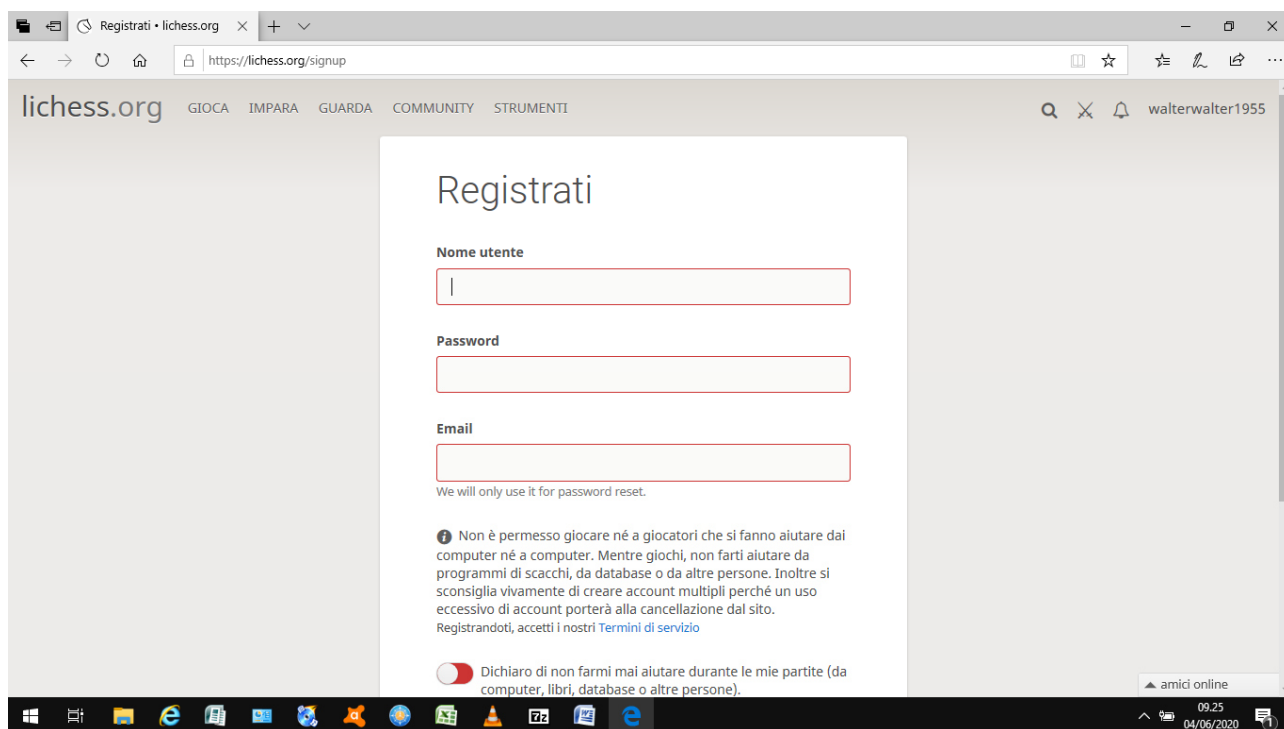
Registrati • lichess.org

https://lichess.org/signup

lichess.org GIOCA IMPARA GUARDA COMMUNITY STRUMENTI

walterwalter1955

Registrati

Nome utente

Password

Email

We will only use it for password reset.

Non è permesso giocare né a giocatori che si fanno aiutare dai computer né a computer. Mentre giochi, non farti aiutare da programmi di scacchi, da database o da altre persone. Inoltre si sconsiglia vivamente di creare account multipli perché un uso eccessivo di account porterà alla cancellazione dal sito.
Registrandoti, accetti i nostri Termini di servizio

Dichiaro di non farmi mai aiutare durante le mie partite (da computer, libri, database o altre persone).

▲ amici online

09.25
04/06/2020